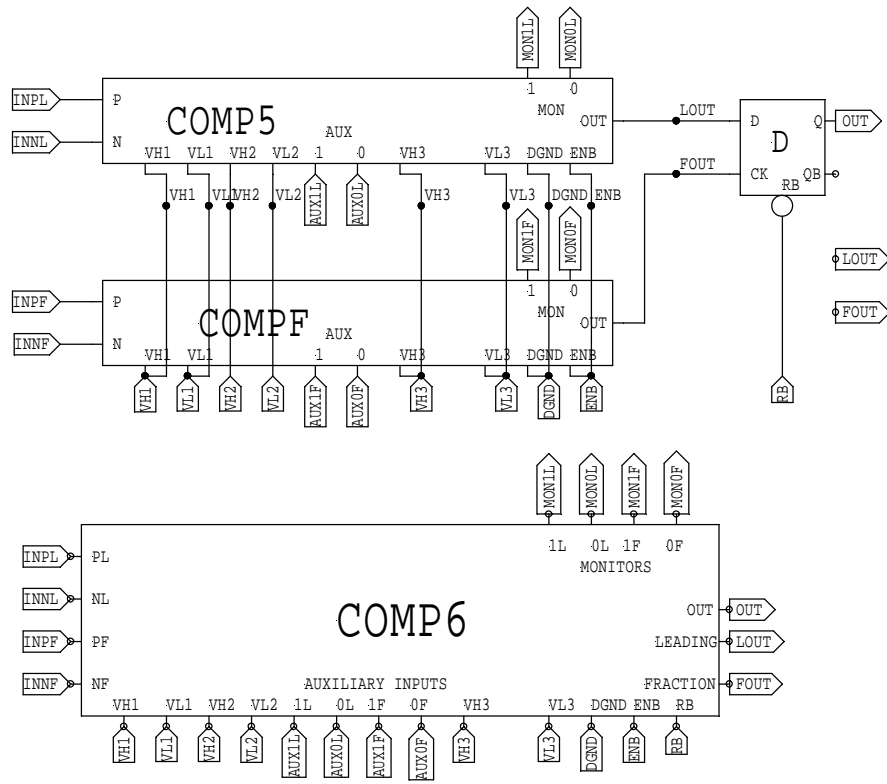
MON1L MON0L
1 0
MON
INPL P
COMP5
INNL N
AUX
VH1 VL1 VH2 VL2 1 0 VH3 VL3 DGND ENB
OUT
LOUT
D Q OUT
D
FOUT
CK QB
RB
VH1 VL1 VH2 VL2 AUX1L AUX0L VH3 VL3 DGND ENB
MON1F MON0F
LOUT
FOUT
1 0
MON
INPF P
COMPF
INNF N
AUX
OUT
VH1 VL1 1 0 VH3 VL3 DGND ENB
VH1 VL1 VH2 VL2 AUX1F AUX0F VH3 VL3 DGND ENB
RB

MON1L MON0L MON1F MON0F
1L 0L 1F 0F
MONITORS
INPL PL
INNL NL
COMP6
OUT OUT
INPF PF
LEADING LOUT
INNF NF
AUXILIARY INPUTS
FRACTION FOUT
VH1 VL1 VH2 VL2 1L 0L 1F 0F VH3 VL3 DGND ENB RB
VH1 VL1 VH2 VL2 AUX1L AUX0L AUX1F AUX0F VH3 VL3 DGND ENB RB